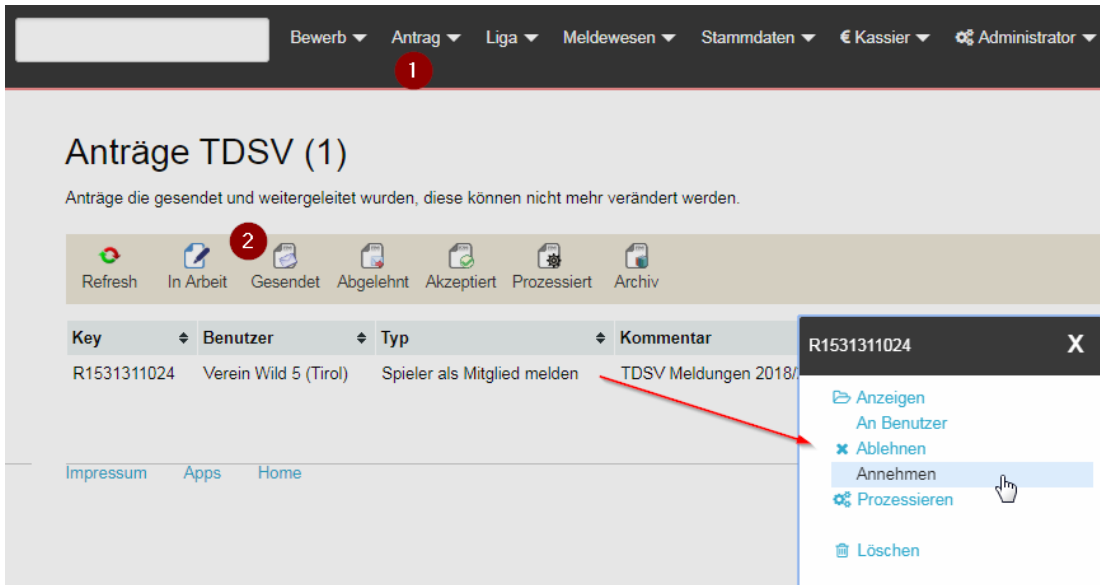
Bewerb ▾ Antrag ▾ Liga ▾ Meldewesen ▾ Stammdaten ▾ € Kassier ▾ Administrator ▾

1

Anträge TDSV (1)

Anträge die gesendet und weitergeleitet wurden, diese können nicht mehr verändert werden.

2

Refresh In Arbeit Gesendet Abgelehnt Akzeptiert Prozessiert Archiv

| Key | Benutzer | Typ | Kommentar |
|---|---|---|---|
| R1531311024 | Verein Wild 5 (Tirol) | Spieler als Mitglied melden | TDSV Meldungen 2018/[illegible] |

Impressum Apps Home

R1531311024 X

Anzeigen
An Benutzer
Ablehnen
Annehmen
Prozessieren

Löschen